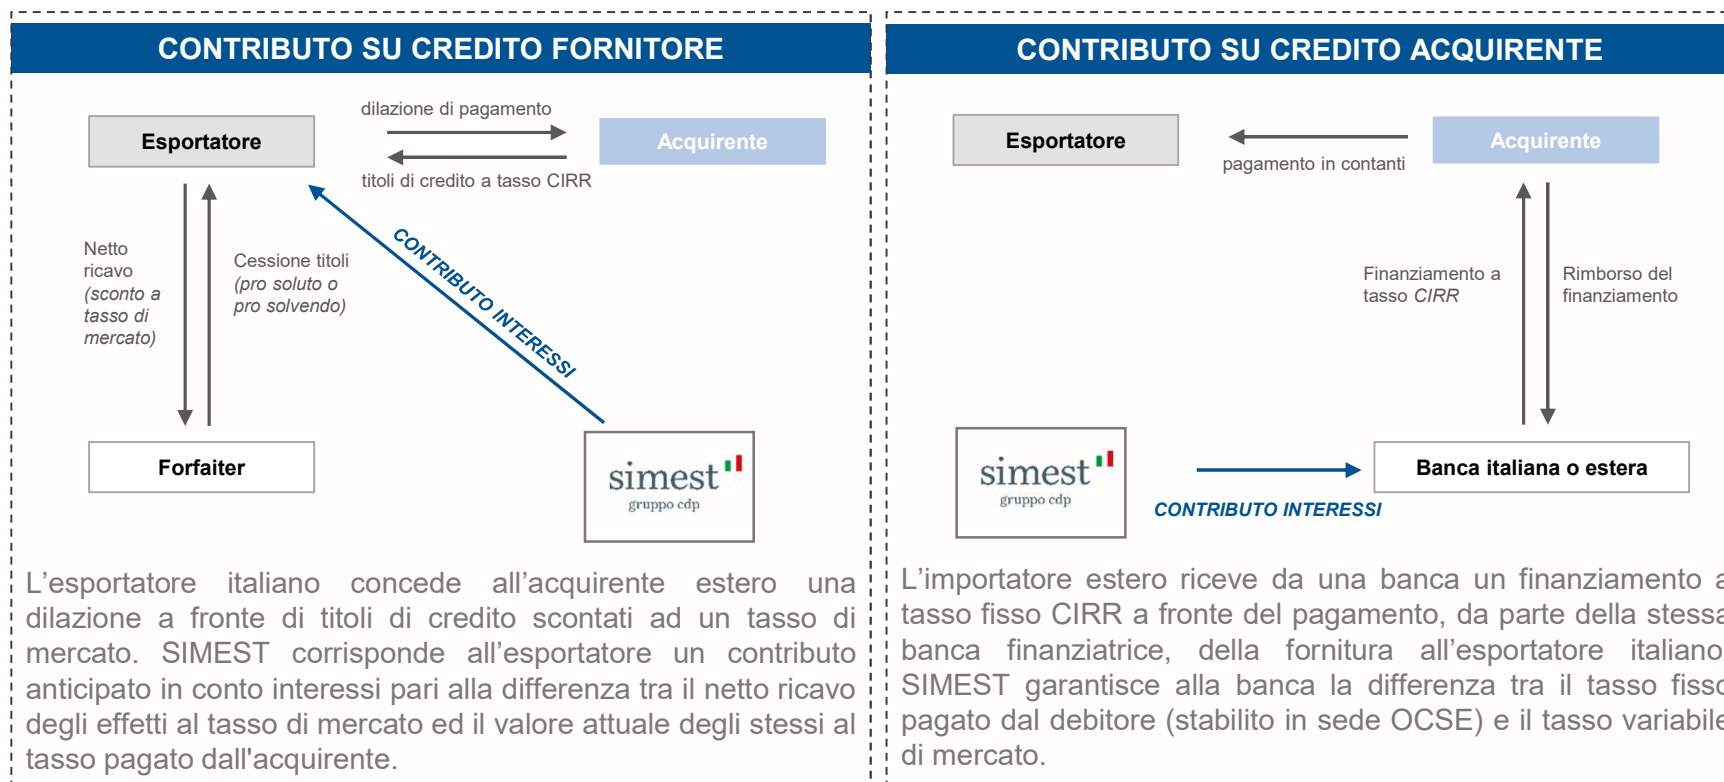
CONTRIBUTO SU CREDITO FORNITORE

Esportatore

dilazione di pagamento

Acquirente

titoli di credito a tasso CIRR

Netto ricavo (sconto a tasso di mercato)

Cessione titoli (pro soluto o pro solvendo)

CONTRIBUTO INTERESSI

Forfaiter

simest gruppo cdp

L’esportatore italiano concede all’acquirente estero una dilazione a fronte di titoli di credito scontati ad un tasso di mercato. SIMEST corrisponde all’esportatore un contributo anticipato in conto interessi pari alla differenza tra il netto ricavo degli effetti al tasso di mercato ed il valore attuale degli stessi al tasso pagato dall'acquirente.

CONTRIBUTO SU CREDITO ACQUIRENTE

Esportatore

Acquirente

pagamento in contanti

Finanziamento a tasso CIRR

Rimborso del finanziamento

simest gruppo cdp

Banca italiana o estera

CONTRIBUTO INTERESSI

L’importatore estero riceve da una banca un finanziamento a tasso fisso CIRR a fronte del pagamento, da parte della stessa banca finanziatrice, della fornitura all’esportatore italiano. SIMEST garantisce alla banca la differenza tra il tasso fisso pagato dal debitore (stabilito in sede OCSE) e il tasso variabile di mercato.